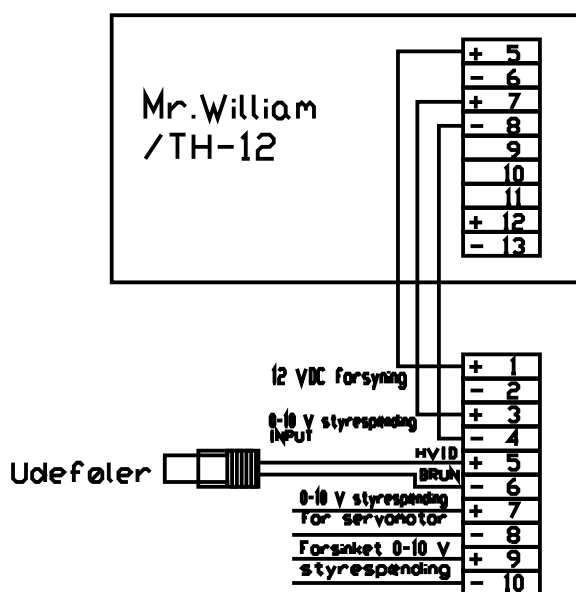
Mr.William
/TH-12

| + | 5 |
|---|---|
| – | 6 |
| + | 7 |
| – | 8 |
|  | 9 |
|  | 10 |
|  | 11 |
| + | 12 |
| – | 13 |

12 VDC forsyning

0-10 V styrespending
INPUT

Udeføler

HVID
BRUN

0-10 V styrespending
for servomotor

Forsinket 0-10 V
styrespending

| + | 1 |
|---|---|
| – | 2 |
| + | 3 |
| – | 4 |
| + | 5 |
| – | 6 |
| + | 7 |
| – | 8 |
| + | 9 |
| – | 10 |